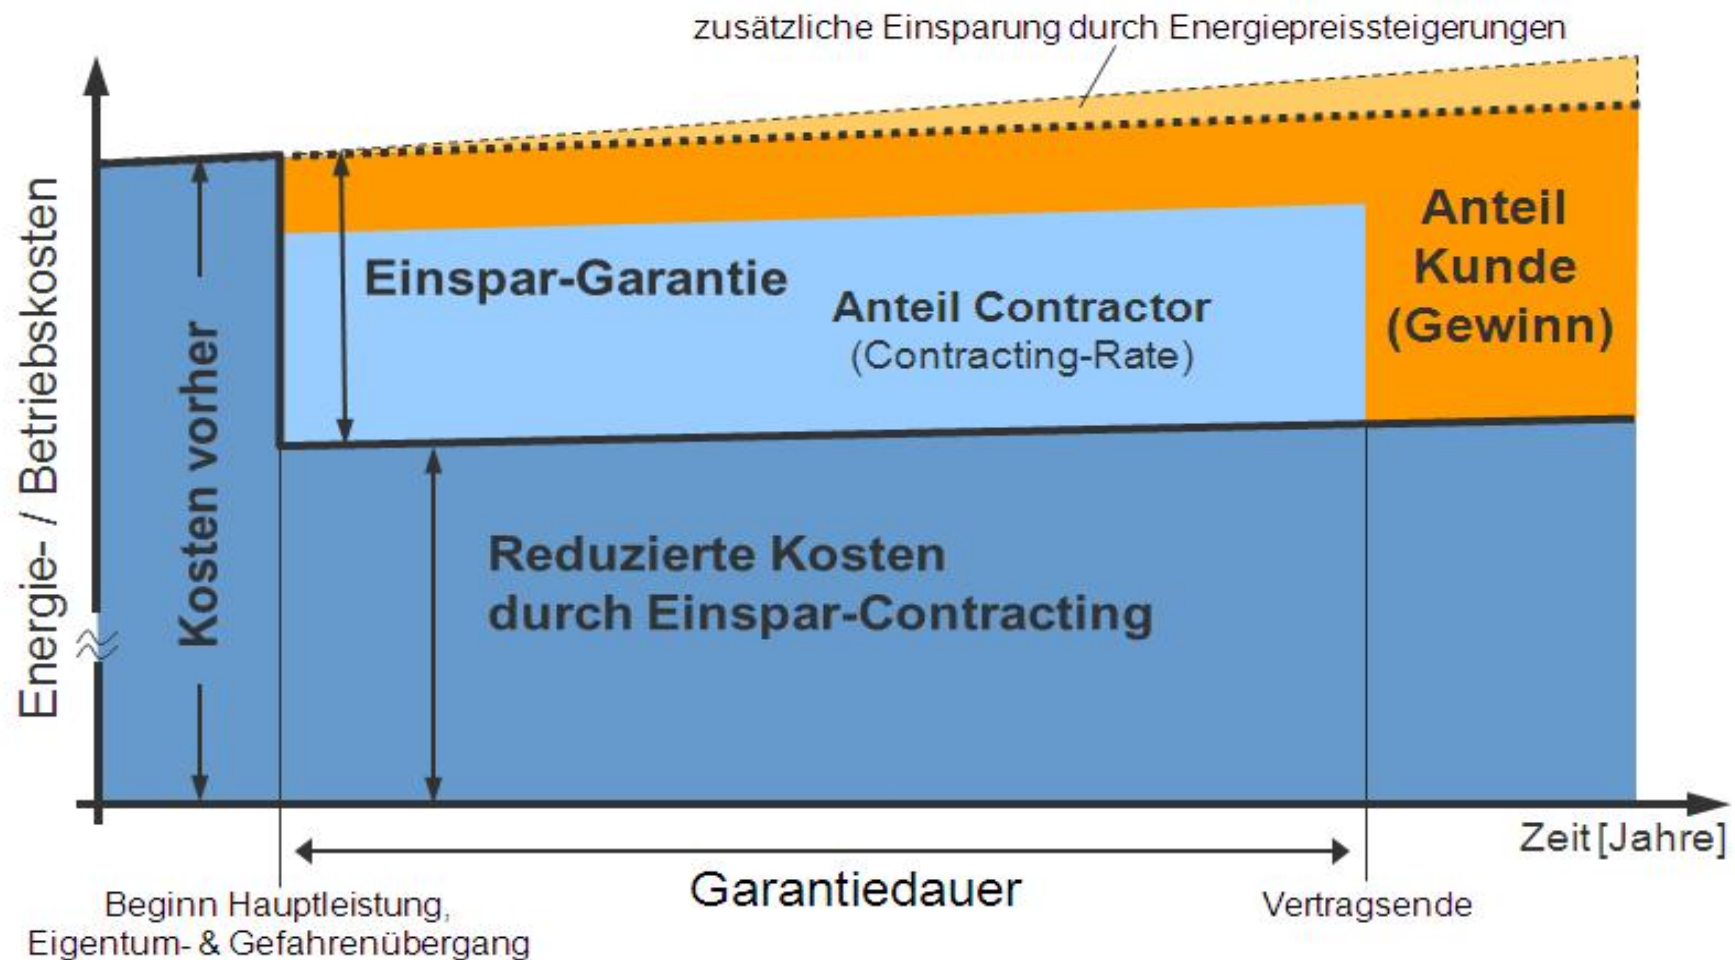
zusätzliche Einsparung durch Energiepreissteigerungen

Energie- / Betriebskosten

Kosten vorher

Einspar-Garantie

Anteil Contractor
(Contracting-Rate)

Anteil
Kunde
(Gewinn)

Reduzierte Kosten
durch Einspar-Contracting

Zeit [Jahre]

Garantiedauer

Beginn Hauptleistung,
Eigentum- & Gefahrenübergang

Vertragsende